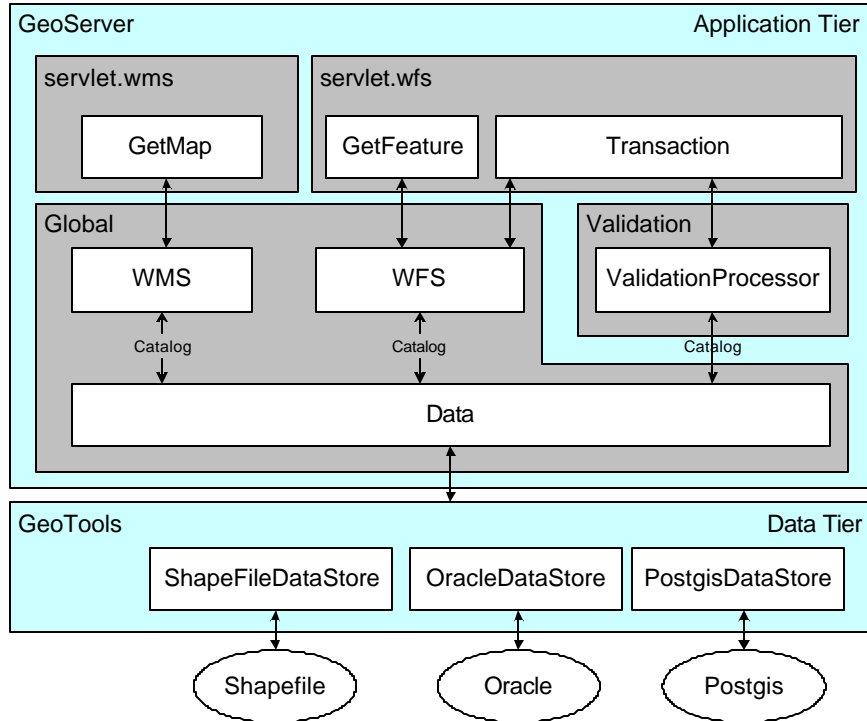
GeoServer

Application Tier

servlet.wms

GetMap

servlet.wfs

GetFeature

Transaction

Global

WMS

WFS

Validation

ValidationProcessor

Catalog

Catalog

Catalog

Data

GeoTools

Data Tier

ShapeFileDataStore

OracleDataStore

PostgisDataStore

Shapefile

Oracle

Postgis